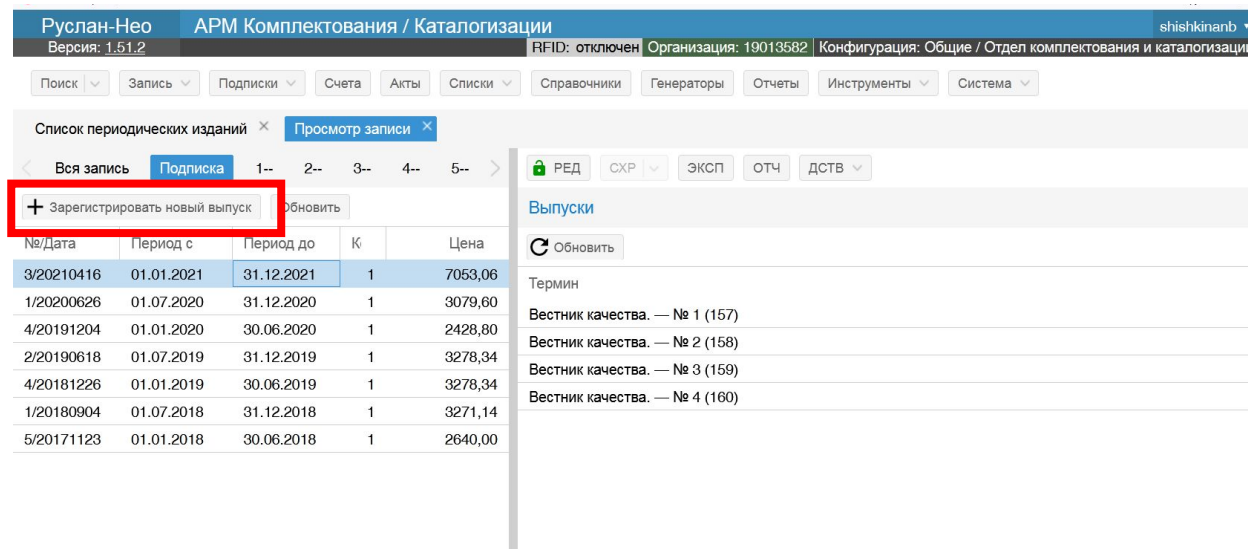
Руслан-Нео АРМ Комплектования / Каталогизации shishkinanb
Версия: 1.51.2 RFID: отключен Организация: 19013582 Конфигурация: Общие / Отдел комплектования и каталогизаци

Поиск Запись Подписки Счета Акты Списки Справочники Генераторы Отчеты Инструменты Система

Список периодических изданий × Просмотр записи ×

Вся запись Подписка 1-- 2-- 3-- 4-- 5--

+ Зарегистрировать новый выпуск Обновить

| №/Дата | Период с | Период до | К | Цена |
|---|---|---|---|---|
| 3/20210416 | 01.01.2021 | 31.12.2021 | 1 | 7053,06 |
| 1/20200626 | 01.07.2020 | 31.12.2020 | 1 | 3079,60 |
| 4/20191204 | 01.01.2020 | 30.06.2020 | 1 | 2428,80 |
| 2/20190618 | 01.07.2019 | 31.12.2019 | 1 | 3278,34 |
| 4/20181226 | 01.01.2019 | 30.06.2019 | 1 | 3278,34 |
| 1/20180904 | 01.07.2018 | 31.12.2018 | 1 | 3271,14 |
| 5/20171123 | 01.01.2018 | 30.06.2018 | 1 | 2640,00 |

РЕД СХР ЭКСП ОТЧ ДСТВ

Выпуски

Обновить

Термин
Вестник качества. — № 1 (157)
Вестник качества. — № 2 (158)
Вестник качества. — № 3 (159)
Вестник качества. — № 4 (160)